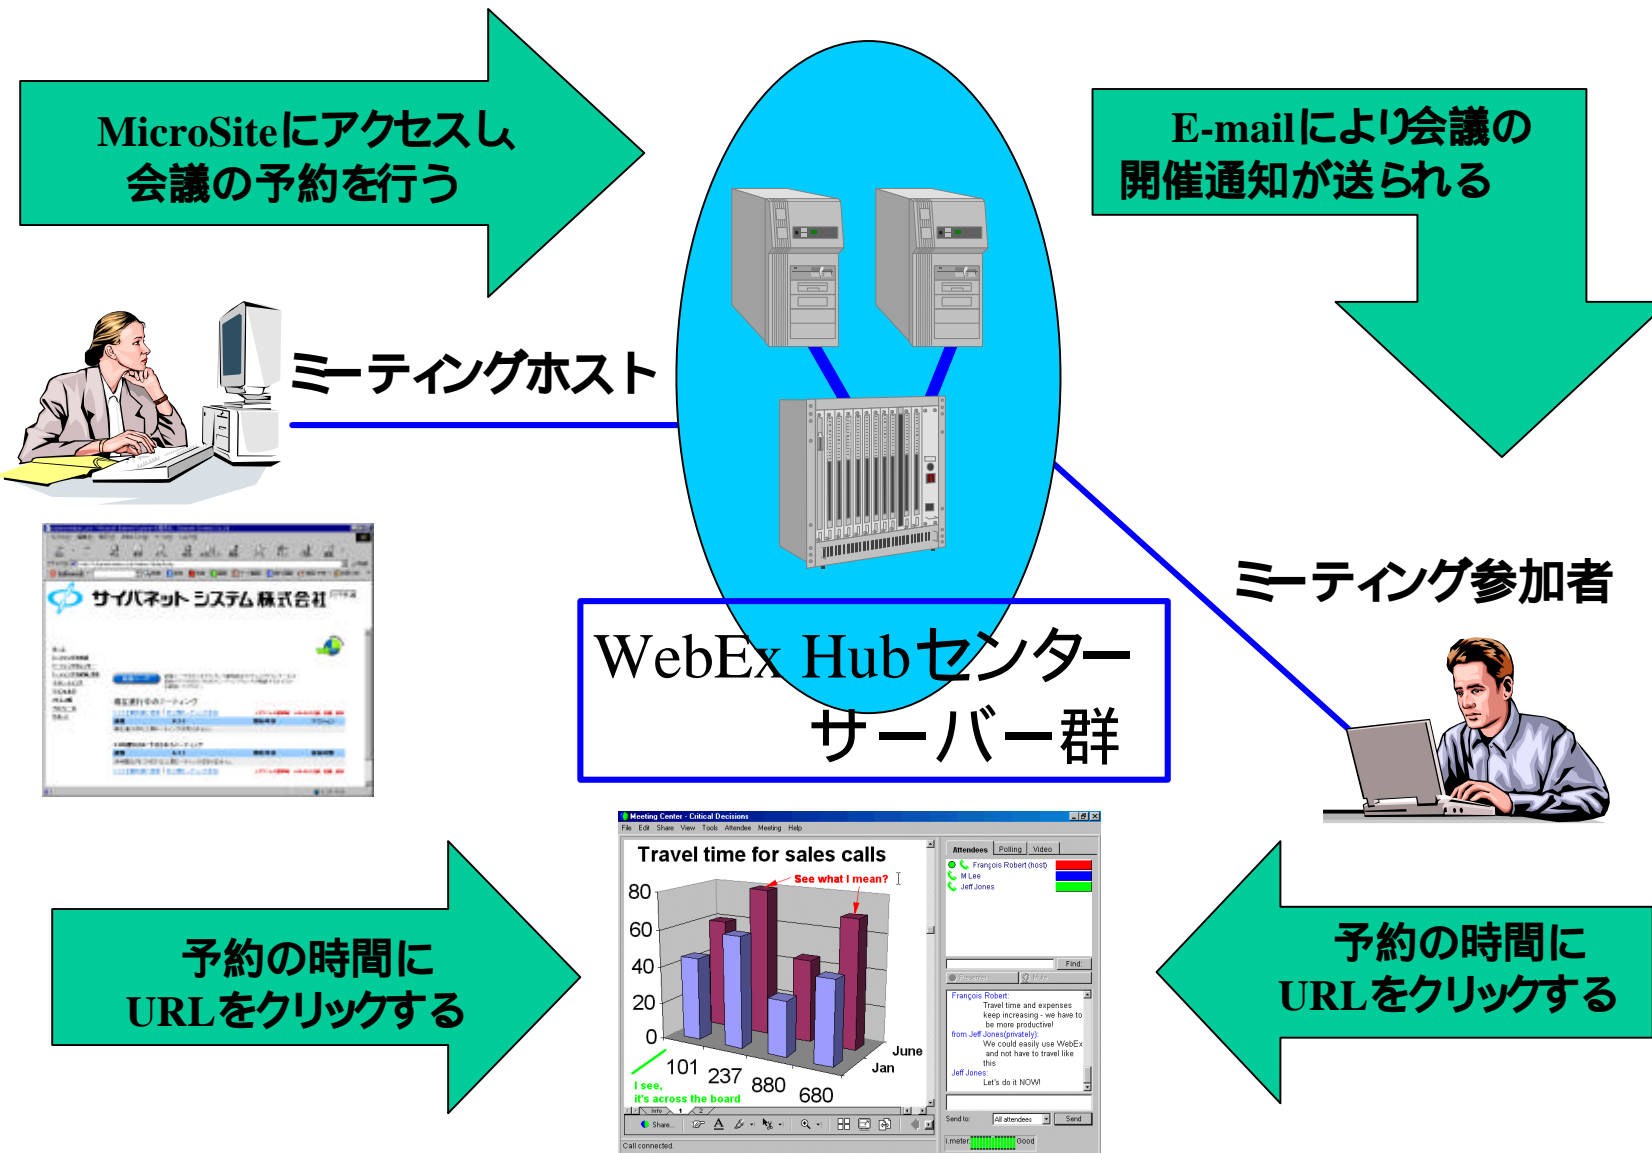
MicroSiteにアクセスし、会議の予約を行う

E-mailにより会議の開催通知が送られる

ミーティングホスト

サイバネット システム株式会社

ミーティング参加者

WebEx Hubセンター
サーバー群

Meeting Center - Critical Decisions
File Edit Share View Tools Attendee Meeting Help

Travel time for sales calls
See what I mean?
80
60
40
20
0
101 237 880 680
June
Jan
I see,
it's across the board

Attendees Polling Video
François Robert (host)
M Lee
Jeff Jones

Find

François Robert:
Travel time and expenses keep increasing - we have to be more productive!
from Jeff Jones(privately):
We could easily use WebEx and not have to travel like this
Jeff Jones:
Let's do it NOW!

Send to: All attendees Send
Call connected.
Good

予約の時間にURLをクリックする

予約の時間にURLをクリックする